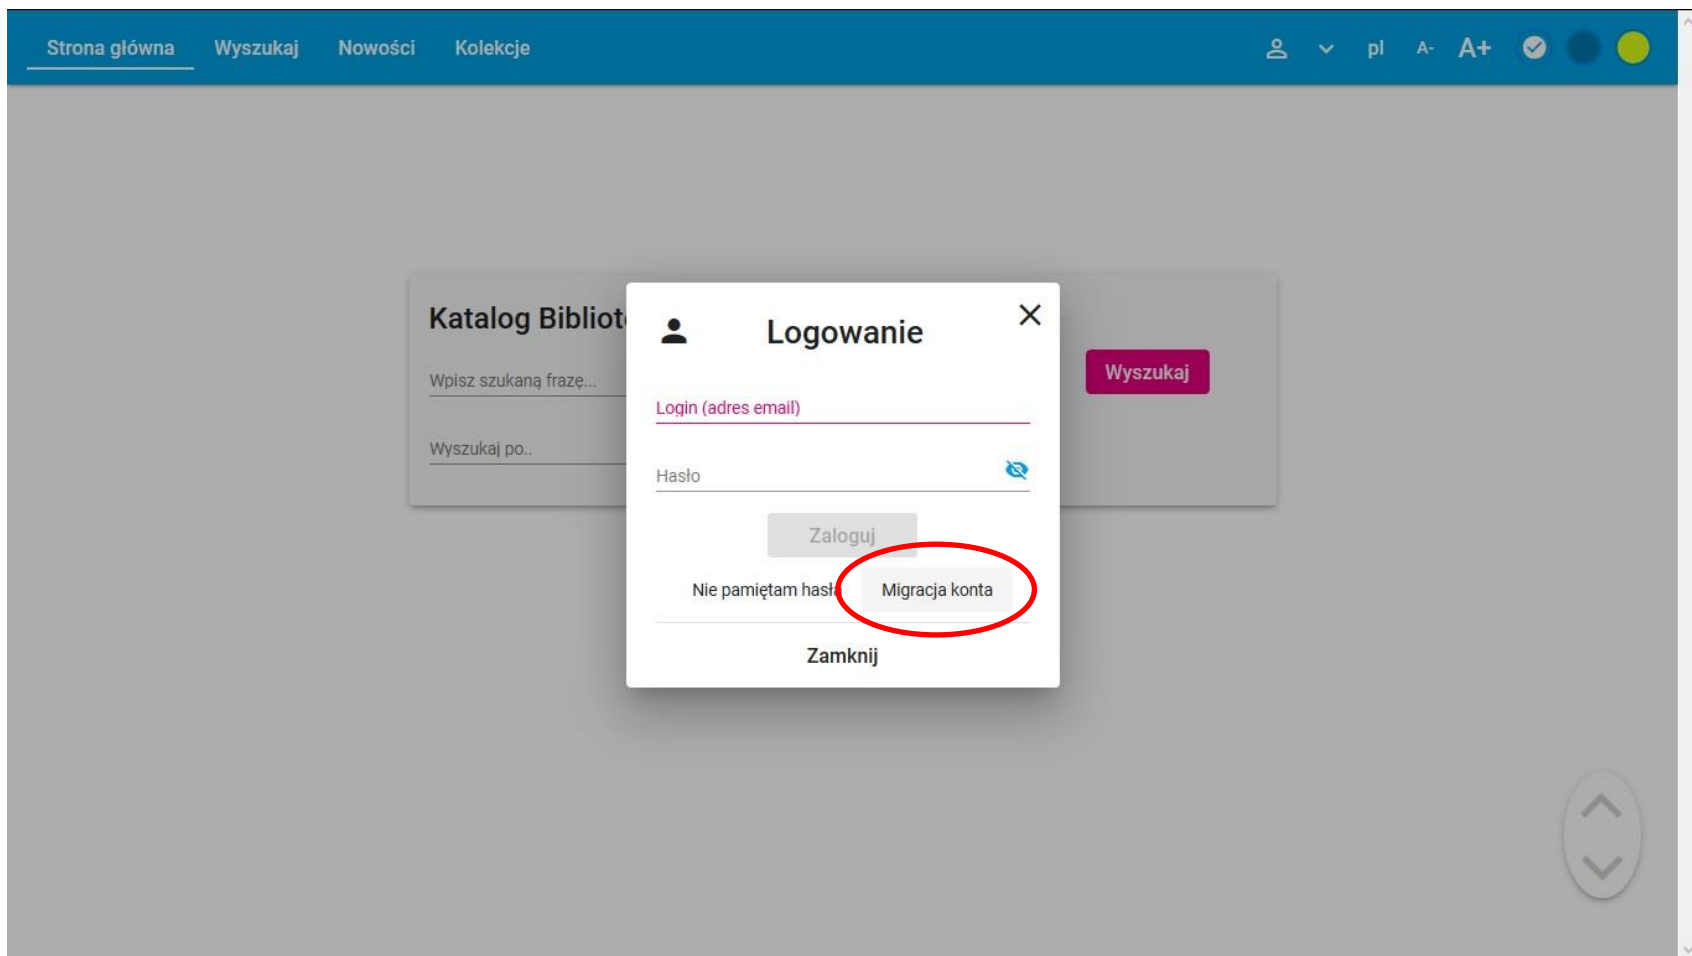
Strona główna Wyszukaj Nowości Kolekcje

pl A- A+

Katalog Bibliot

Wpisz szukaną frazę...

Wyszukaj po..

Wyszukaj

Logowanie

Login (adres email)

Hasło

Zaloguj

Nie pamiętam hasł

Migracja konta

Zamknij